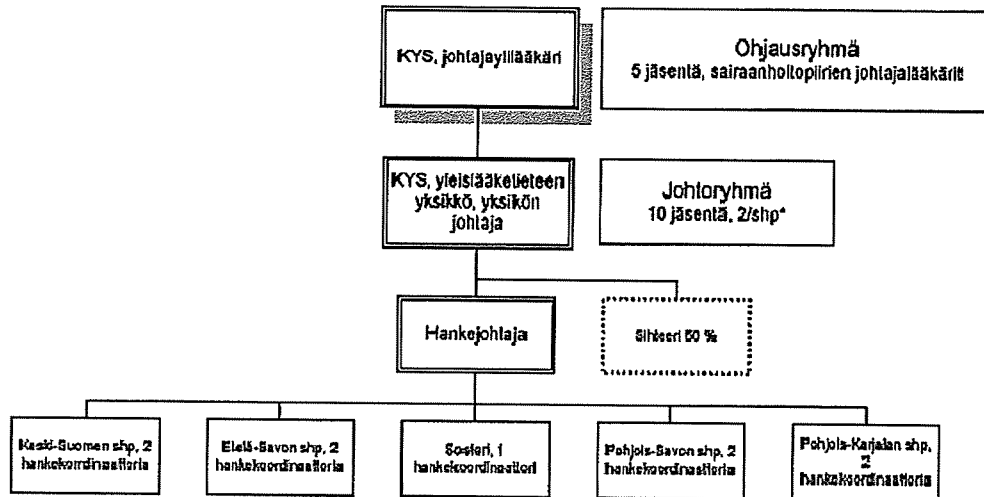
KYS, johtajaylilääkäri

Ohjausryhmä
5 jäsentä, sairaanhoitopiirien johtajalääkärit

KYS, yleislääketieteen yksikkö, yksikön johtaja

Johtoryhmä
10 jäsentä, 2/shp*

Hankejohtaja

Sihteeri 50 %

Keski-Suomen shp, 2 hankekoordinaattoria

Etelä-Savon shp, 2 hankekoordinaattoria

Sosteri, 1 hankekoordinaattori

Pohjois-Savon shp, 2 hankekoordinaattoria

Pohjois-Karjalan shp, 2 hankekoordinaattoria